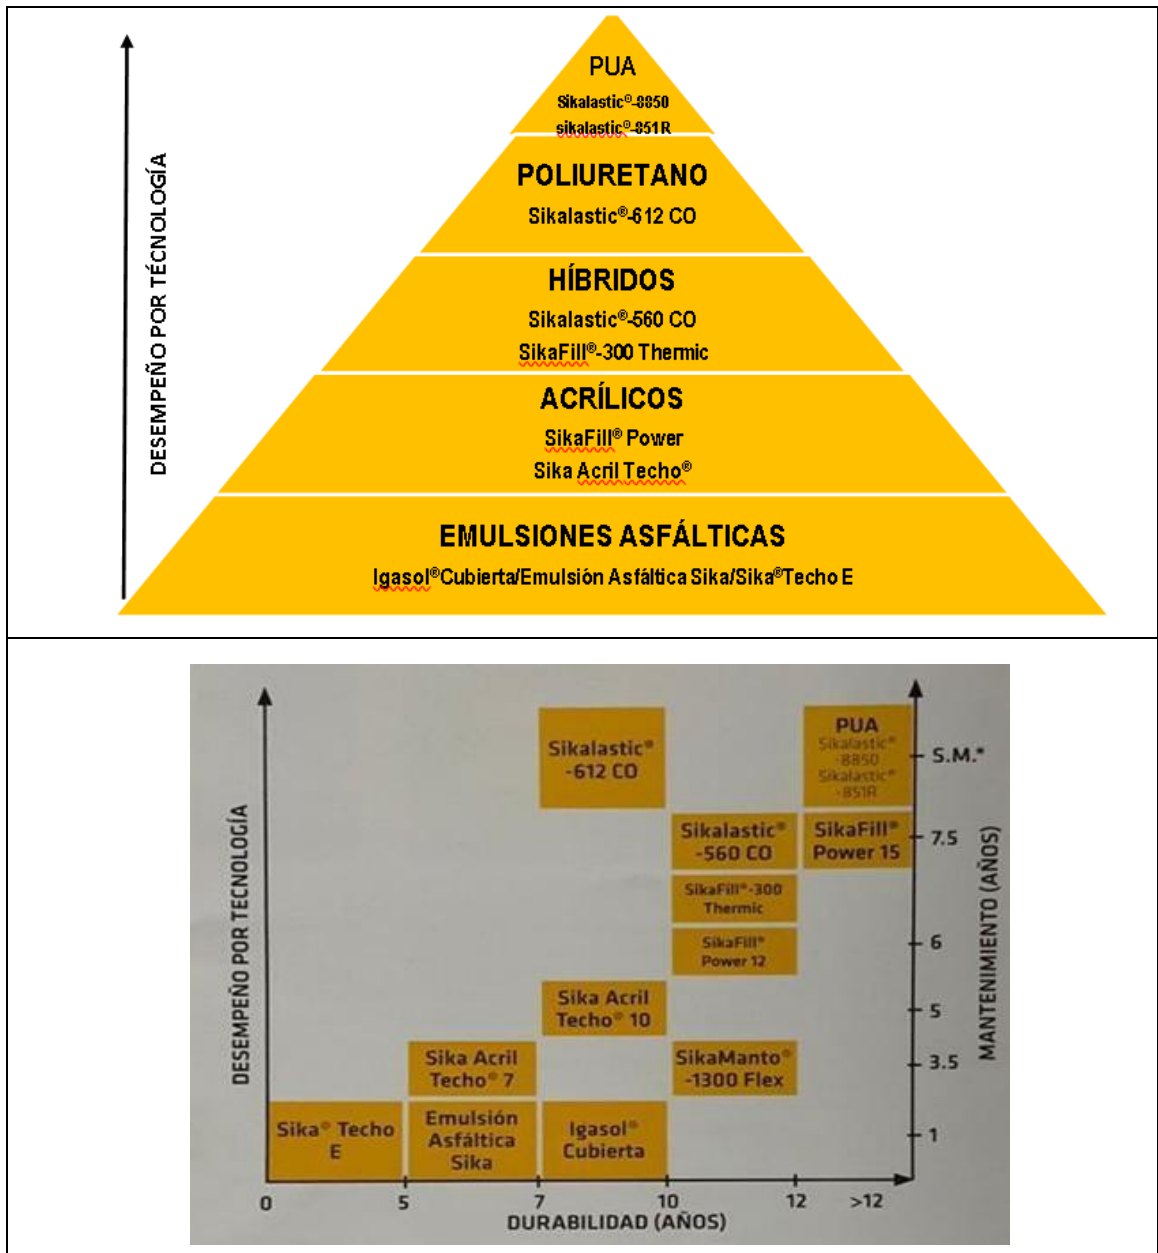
DESEMPEÑO POR TÉCNOLOGÍA

PUA
Sikalastic®-8850
sikalastic®-851R

POLIURETANO
Sikalastic®-612 CO

HÍBRIDOS
Sikalastic®-560 CO
SikaFill®-300 Thermic

ACRÍLICOS
SikaFill® Power
Sika Acril Techo®

EMULSIONES ASFÁLTICAS
Igasol®Cubierta/Emulsión Asfáltica Sika/Sika®Techo E

DESEMPEÑO POR TECNOLOGÍA

Sikalastic® -612 CO

PUA
Sikalastic® -8850
Sikalastic® -851R

S.M.*

Sikalastic® -560 CO

SikaFill® Power 15

7.5

SikaFill®-300 Thermic

SikaFill® Power 12

6

Sika Acril Techo® 10

5

Sika Acril Techo® 7

SikaManto® -1300 Flex

3.5

Sika® Techo E

Emulsión Asfáltica Sika

Igasol® Cubierta

1

MANTENIMIENTO (AÑOS)

0 5 7 10 12 >12
DURABILIDAD (AÑOS)